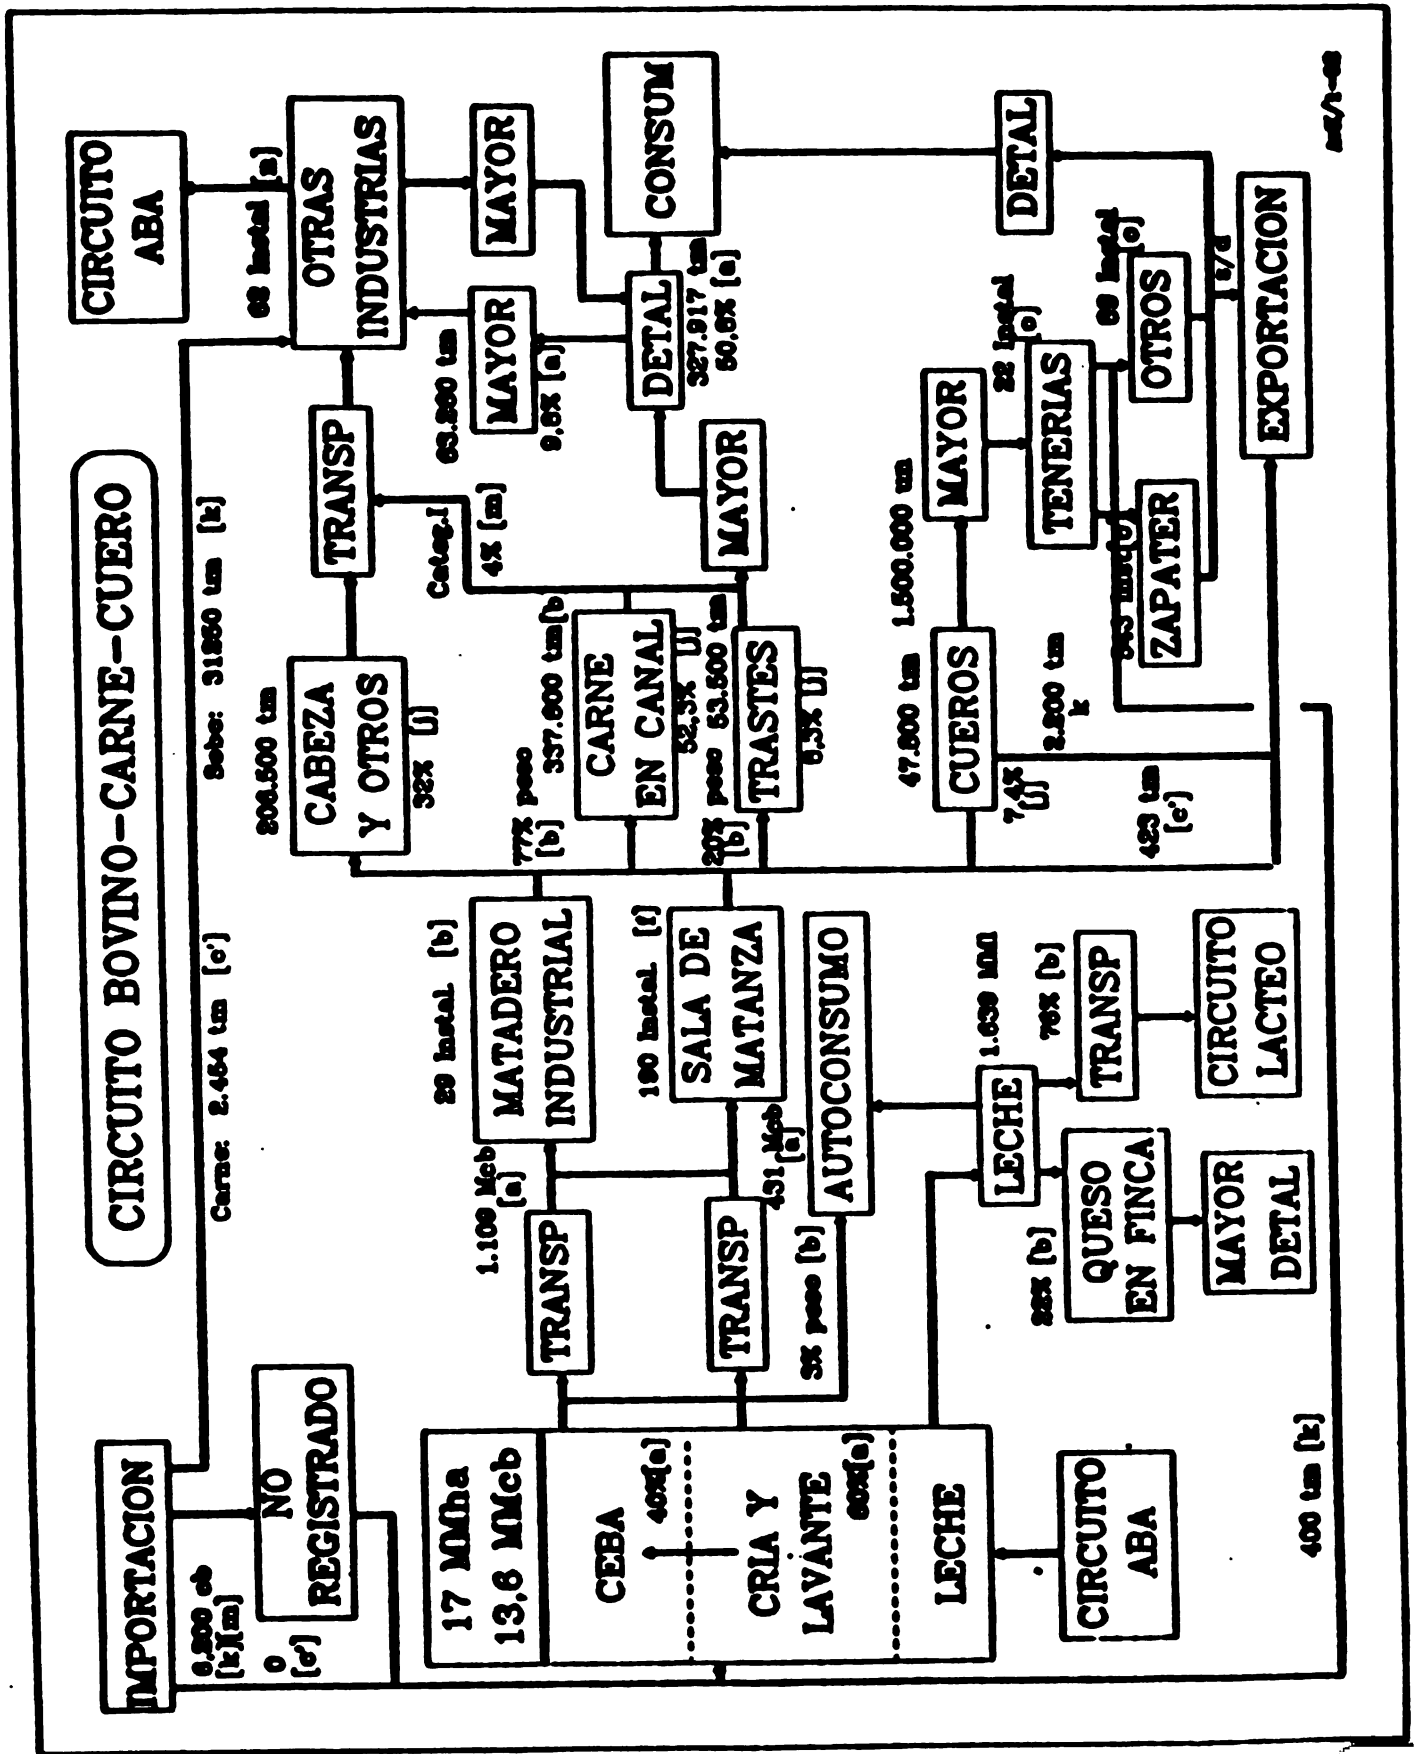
CIRCUITO BOVINO-CARNE-CUERO

IMPORTACION
6.200 cb [k][m]
0 [c']
NO REGISTRADO
17 MMha
13,6 MMcb
CEBA
40%[a]
CRIA Y LAVANTE
60%[a]
LECHE
CIRCUITO ABA
400 tm [k]

Carne: 2.464 tm [c']
Sebo: 31950 tm [k]

1.100 Mcb [a]
TRANSP
451 Mcb [a]
TRANSP
5% peso [b]
AUTOCONSUMO
LECHE
1.630 MMl
76% [b]
TRANSP
CIRCUITO LACTEO
QUESO EN FINCA
22% [b]
MAYOR DETAL

29 Instal [b]
MATADERO INDUSTRIAL
190 Instal [f]
SALA DE MATANZA

206.500 tm
CABEZA Y OTROS
32% [j]
77% peso [b]
CARNE EN CANAL
337.600 tm [b]
52,3% [j]
20% peso [b]
53.500 tm
TRASTES
8,3% [j]

TRANSP
Categ.I
4% [m]
CIRCUITO ABA
68 Instal [n]
OTRAS INDUSTRIAS
MAYOR
63.800 tm
MAYOR
9,6% [a]
DETAL
327.917 tm
50,8% [c]
MAYOR
CONSUM

47.800 tm
CUEROS
7,4% [j]
2.200 tm
k
423 tm [c']
1.500.000 un
MAYOR
TENERIAS
22 Instal [o]
ZAPATER
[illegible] Instal [o]
OTROS
60 Instal [o]
t/a
EXPORTACION
DETAL

md/1-88